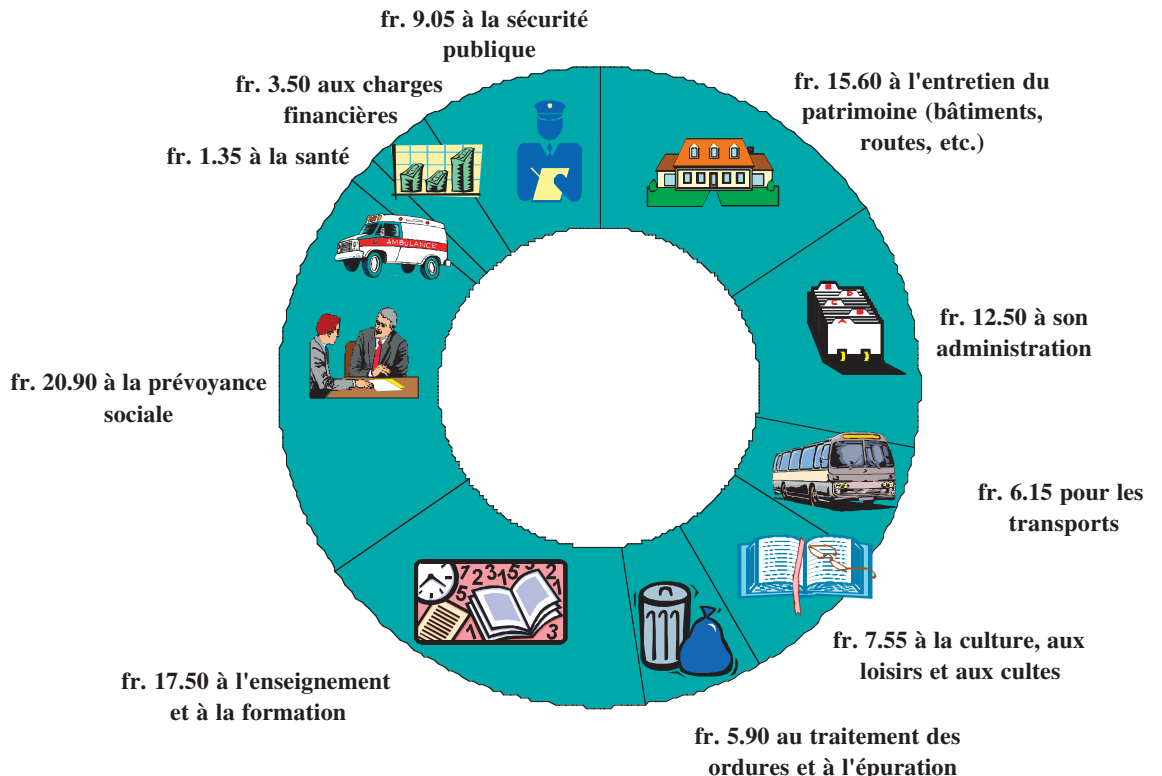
fr. 9.05 à la sécurité publique

fr. 15.60 à l'entretien du patrimoine (bâtiments, routes, etc.)

fr. 3.50 aux charges financières

fr. 1.35 à la santé

AMBULANCE

fr. 12.50 à son administration

fr. 20.90 à la prévoyance sociale

fr. 6.15 pour les transports

7 2 3 1 5 3 2 5 1 3

fr. 7.55 à la culture, aux loisirs et aux cultes

fr. 17.50 à l'enseignement et à la formation

fr. 5.90 au traitement des ordures et à l'épuration